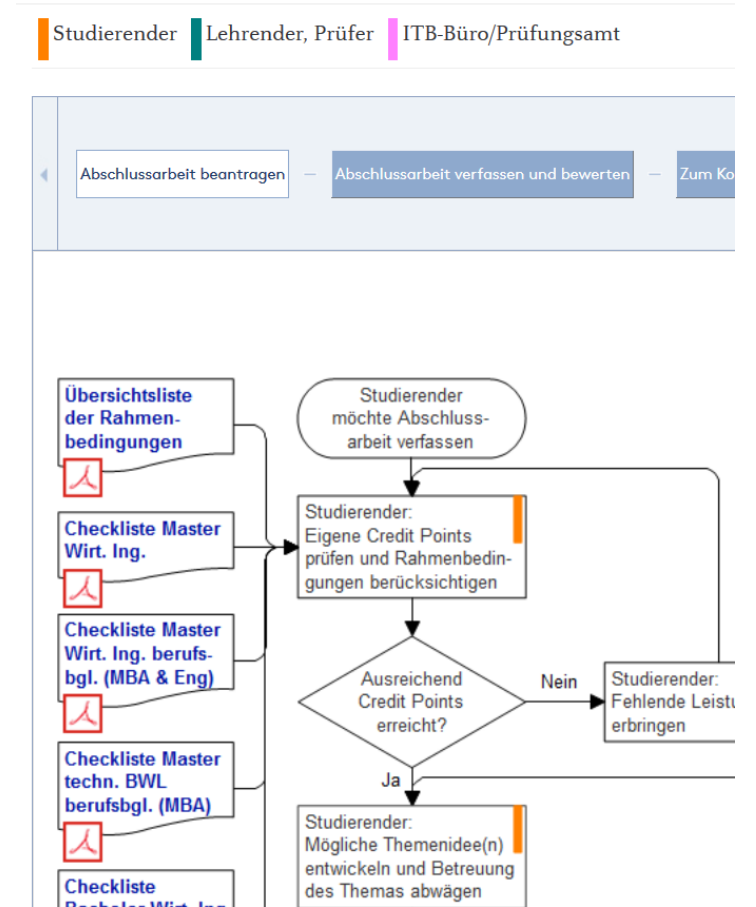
Studierender Lehrender, Prüfer ITB-Büro/Prüfungsamt

Abschlussarbeit beantragen — Abschlussarbeit verfassen und bewerten — Zum Ko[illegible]

Übersichtsliste der Rahmenbedingungen

Checkliste Master Wirt. Ing.

Checkliste Master Wirt. Ing. berufsbgl. (MBA & Eng)

Checkliste Master techn. BWL berufsbgl. (MBA)

Checkliste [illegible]

Studierender möchte Abschlussarbeit verfassen

Studierender: Eigene Credit Points prüfen und Rahmenbedingungen berücksichtigen

Ausreichend Credit Points erreicht?

Nein

Studierender: Fehlende Leistu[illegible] erbringen

Ja

Studierender: Mögliche Themenidee(n) entwickeln und Betreuung des Themas abwägen